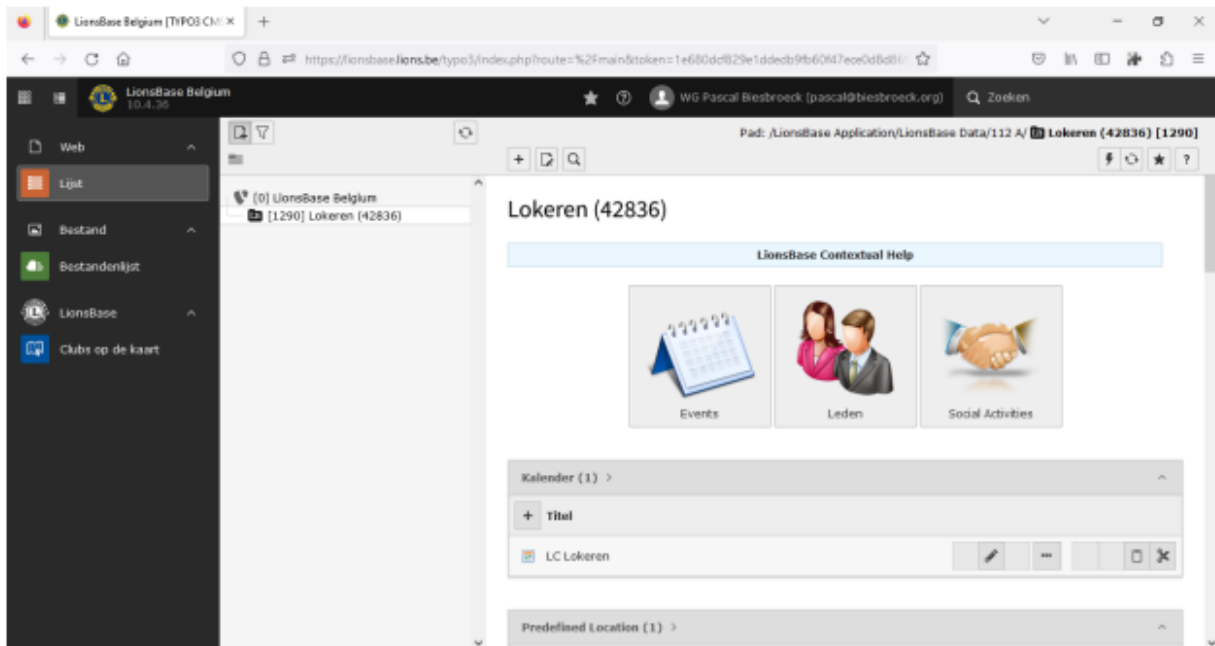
LionsBase Belgium [TYPO3 CM ×   +

https://lionsbase.lions.be/typo3/index.php?route=%2Fmain&token=1e680dcf829e1ddedb9fb60f47ece0d8d8

LionsBase Belgium
10.4.36

WG Pascal Biesbroeck (pascal@biesbroeck.org)   Zoeken

Web
Lijst
Bestand
Bestandenlijst
LionsBase
Clubs op de kaart

[0] LionsBase Belgium
[1290] Lokeren (42836)

Pad: /LionsBase Application/LionsBase Data/112 A/ Lokeren (42836) [1290]

Lokeren (42836)

LionsBase Contextual Help

Events
Leden
Social Activities

Kalender (1) >

Titel

LC Lokeren

Predefined Location (1) >